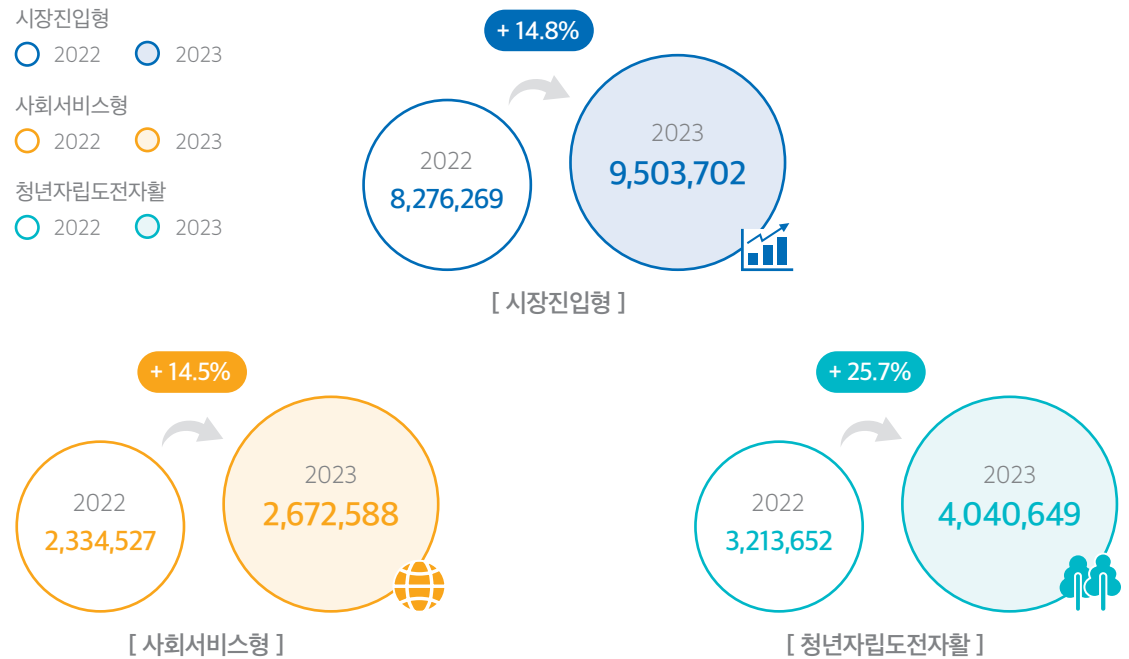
시장진입형
2022 2023
사회서비스형
2022 2023
청년자립도전자활
2022 2023

+ 14.8%
2022
8,276,269
2023
9,503,702
[ 시장진입형 ]

+ 14.5%
2022
2,334,527
2023
2,672,588
[ 사회서비스형 ]

+ 25.7%
2022
3,213,652
2023
4,040,649
[ 청년자립도전자활 ]